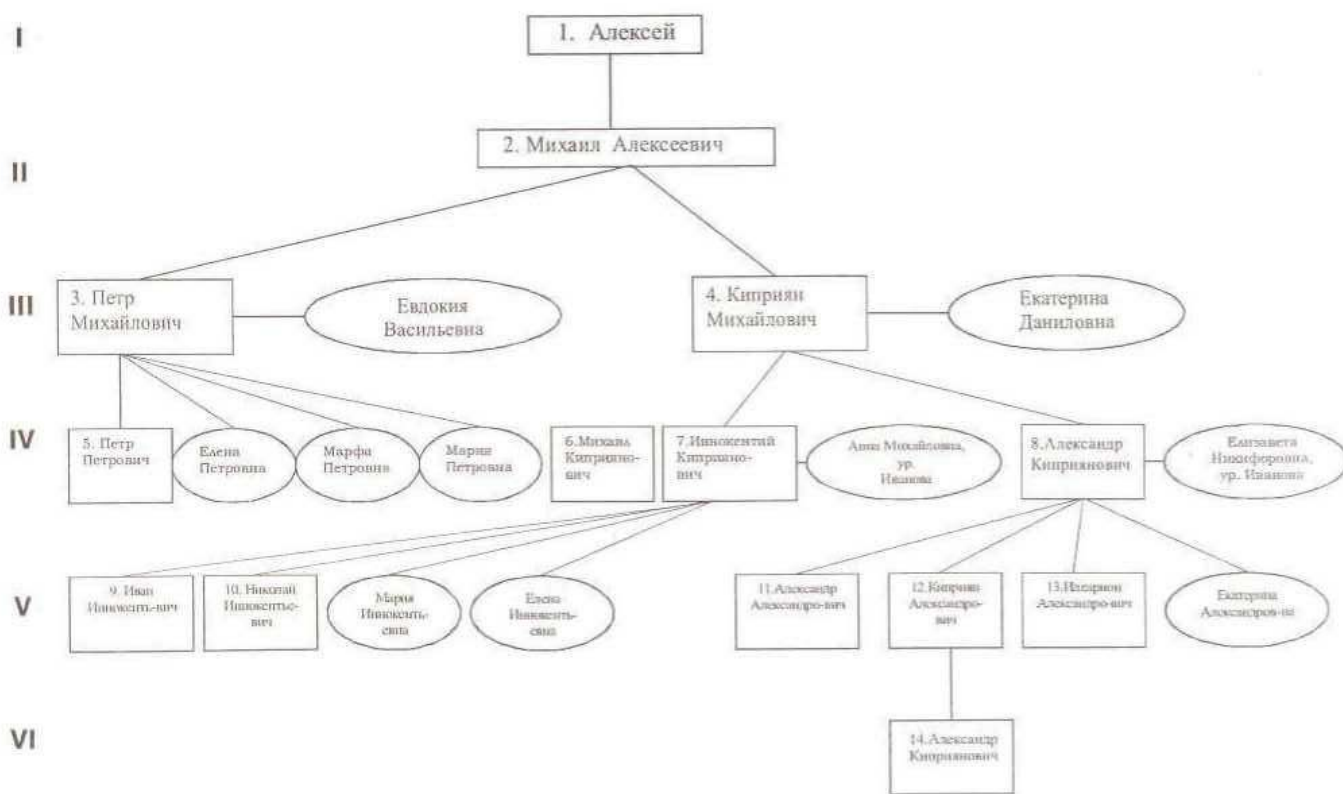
I

1. Алексей

II

2. Михаил Алексеевич

III

3. Петр Михайлович

Евдокия Васильевна

4. Киприян Михайлович

Екатерина Даниловна

IV

5. Петр Петрович

Елена Петровна

Марфа Петровна

Мария Петровна

6. Михаил Киприянович

7. Иннокентий Киприянович

Анна Михайловна, ур. Иванова

8. Александр Киприянович

Елизавета Никифоровна, ур. Иванова

V

9. Иван Иннокентьевич

10. Николай Иннокентьевич

Мария Иннокентьевна

Елена Иннокентьевна

11. Александр Александрович

12. Киприян Александрович

13. Иларион Александрович

Екатерина Александровна

VI

14. Александр Киприянович